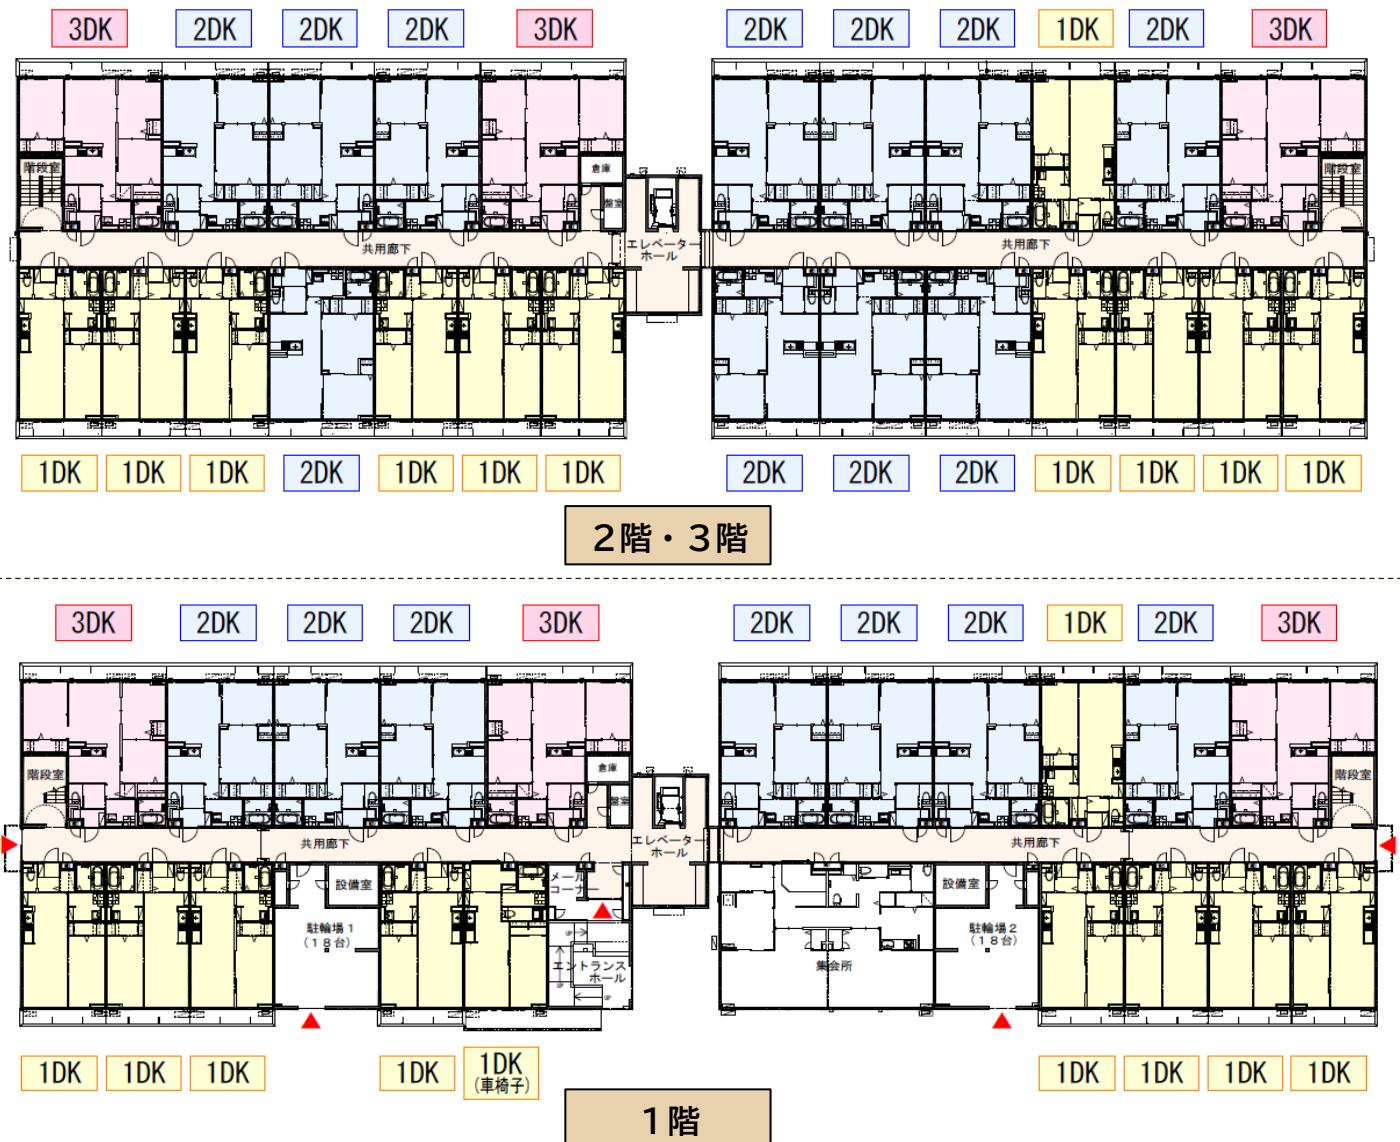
3DK 2DK 2DK 2DK 3DK 2DK 2DK 2DK 1DK 2DK 3DK

階段室 倉庫 エレベーターホール 共用廊下 共用廊下 階段室

1DK 1DK 1DK 2DK 1DK 1DK 1DK 2DK 2DK 2DK 1DK 1DK 1DK 1DK

２階・３階

3DK 2DK 2DK 2DK 3DK 2DK 2DK 2DK 1DK 2DK 3DK

階段室 倉庫 共用廊下 エレベーターホール 共用廊下 階段室

設備室 駐輪場１（１８台） メーターコーナー エントランスホール 集会所 設備室 駐輪場２（１８台）

1DK 1DK 1DK 1DK 1DK（車椅子） 1DK 1DK 1DK 1DK

１階